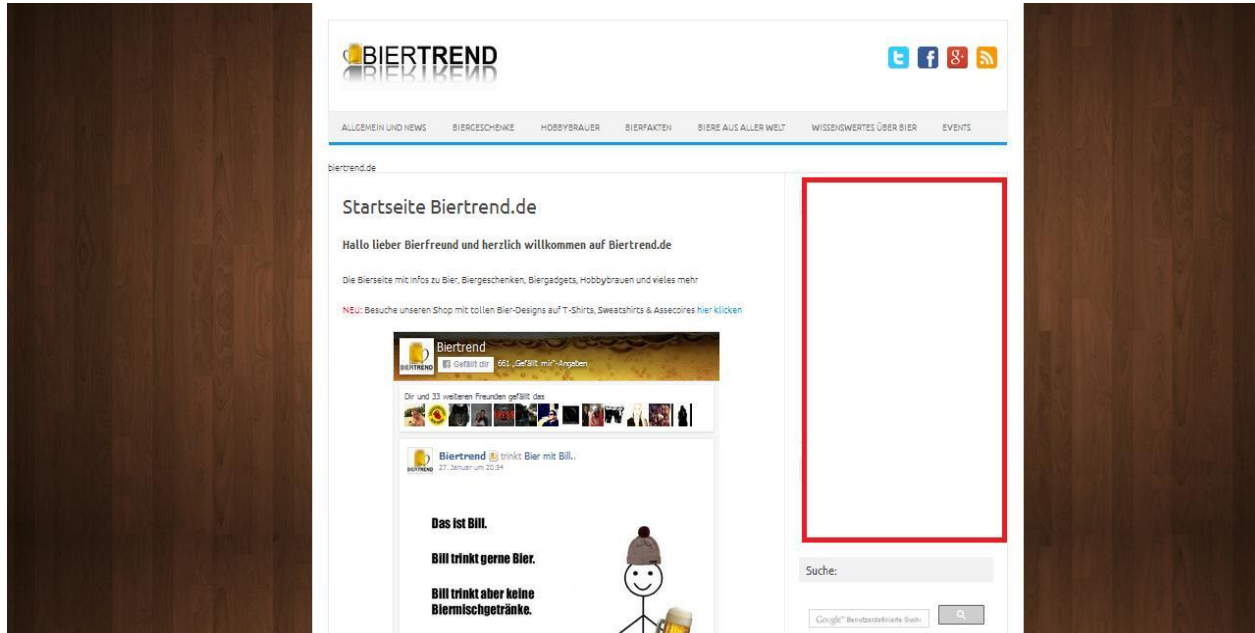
BIERTREND

ALLGEMEIN UND NEWS BIERGESCHENKE HOBBYBRAUER BIERFAKTEN BIERE AUS ALLER WELT WISSENSWERTES ÜBER BIER EVENTS

biertrend.de

Startseite Biertrend.de

Hallo lieber Bierfreund und herzlich willkommen auf Biertrend.de

Die Bierseite mit Infos zu Bier, Biergeschenken, Biergadgets, Hobbybrauen und vieles mehr

NEU: Besuche unseren Shop mit tollen Bier-Designs auf T-Shirts, Sweatshirts & Assecoires hier klicken

Biertrend
Gefällt dir 661 „Gefällt mir"-Angaben

Dir und 33 weiteren Freunden gefällt das

Biertrend trinkt Bier mit Bill.
27. Januar um 20:54

Das ist Bill.

Bill trinkt gerne Bier.

Bill trinkt aber keine Biermischgetränke.

Suche:

Google™ Benutzerdefinierte Suche